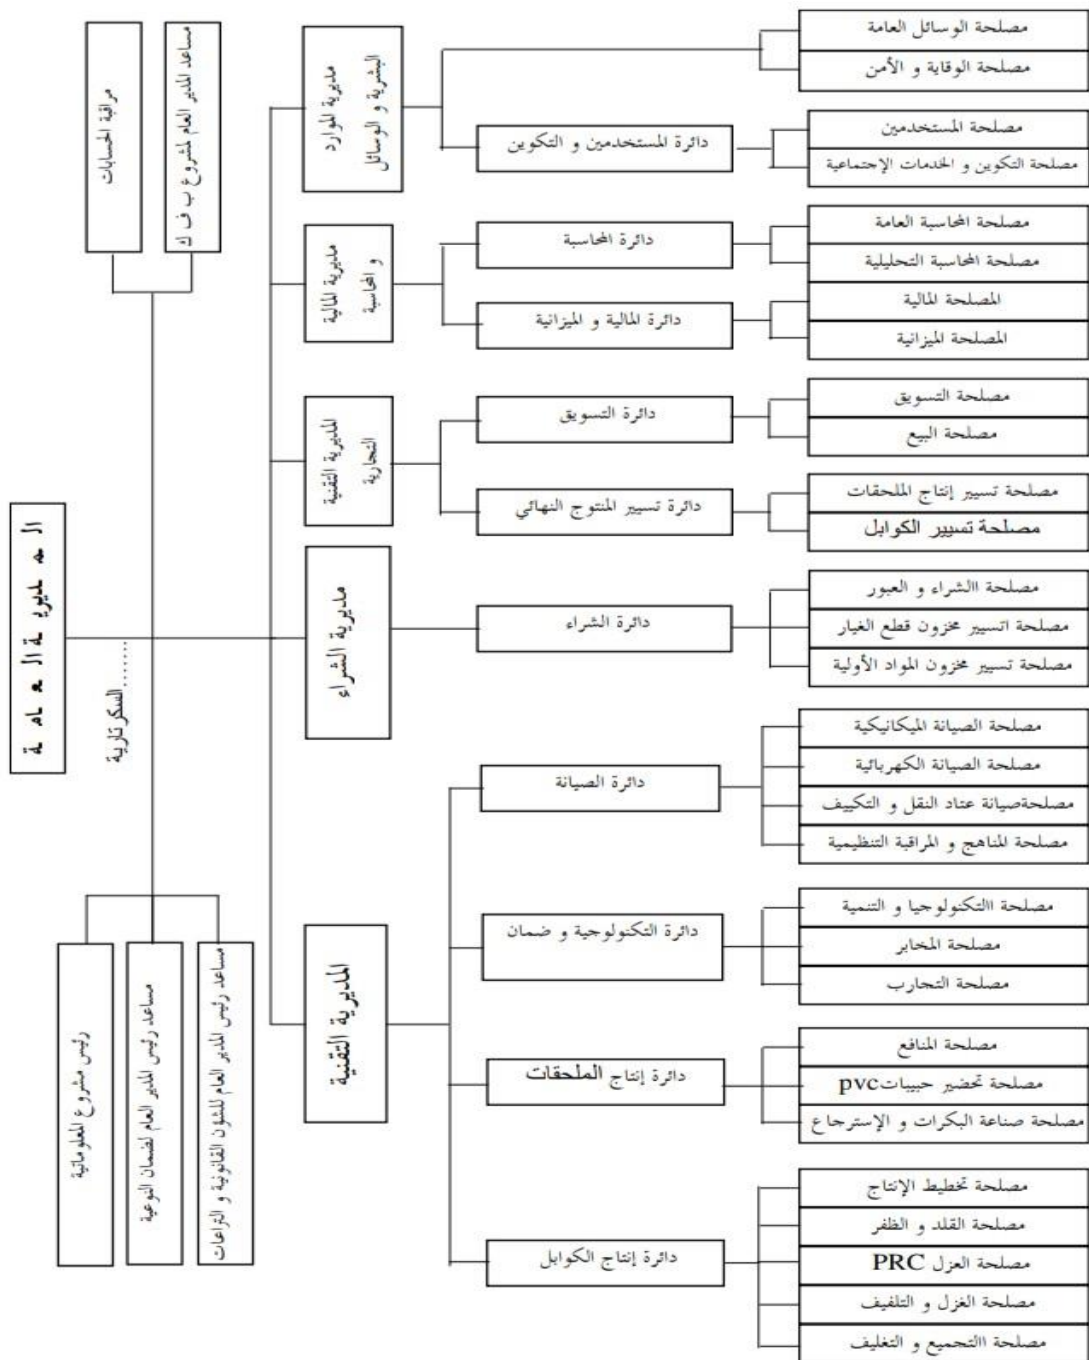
ال مـ ديرية الـ عـ امـ ة

مراقبة الحسابات

مساعد المدير العام لمشروع ب ف ك

السكرتارية.......

رئيس مشروع المعلوماتية

مساعد رئيس المدير العام لضمان النوعية

مساعد رئيس المدير العام للشؤون القانونية و النزاعات

مديرية الموارد البشرية و الوسائل

مديرية المالية و المحاسبة

المديرية التقنية التجارية

مديرية الشراء

المديرية التقنية

دائرة المستخدمين و التكوين

دائرة المحاسبة

دائرة المالية و الميزانية

دائرة التسويق

دائرة تسيير المنتوج النهائي

دائرة الشراء

دائرة الصيانة

دائرة التكنولوجية و ضمان

دائرة إنتاج الملحقات

دائرة إنتاج الكوابل

مصلحة الوسائل العامة

مصلحة الوقاية و الأمن

مصلحة المستخدمين

مصلحة التكوين و الخدمات الإجتماعية

مصلحة المحاسبة العامة

مصلحة المحاسبة التحليلية

المصلحة المالية

المصلحة الميزانية

مصلحة التسويق

مصلحة البيع

مصلحة تسيير إنتاج الملحقات

مصلحة تسيير الكوابل

مصلحة االشراء و العبور

مصلحة اتسيير مخزون قطع الغيار

مصلحة تسيير مخزون المواد الأولية

مصلحة الصيانة الميكانيكية

مصلحة الصيانة الكهربائية

مصلحةصيانة عتاد النقل و التكييف

مصلحة المناهج و المراقبة التنظيمية

مصلحة االتكنولوجيا و التنمية

مصلحة المخابر

مصلحة التجارب

مصلحة المنافع

مصلحة تحضير حبيبات pvc

مصلحة صناعة البكرات و الإسترجاع

مصلحة تخطيط الإنتاج

مصلحة القلد و الظفر

مصلحة العزل PRC

مصلحة الغزل و التلفيف

مصلحة االتجميع و التغليف